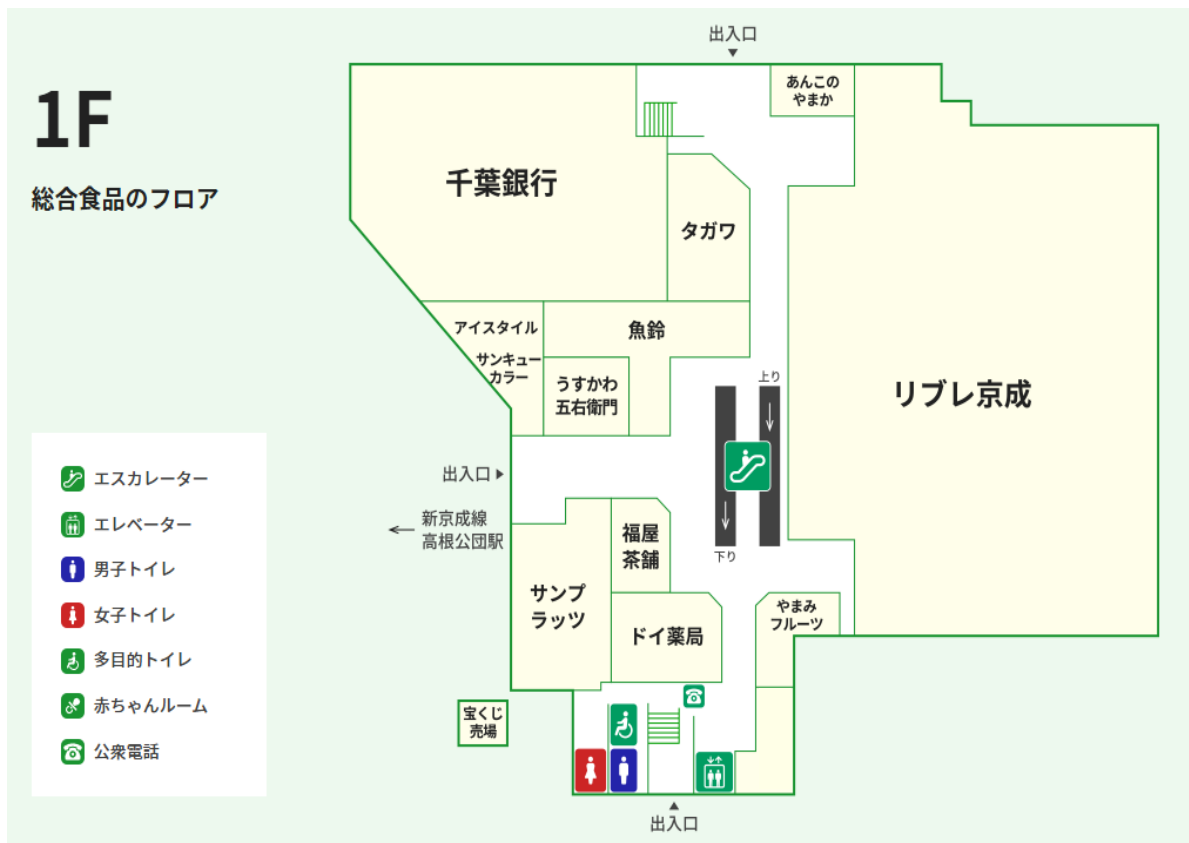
1F

総合食品のフロア

出入口

あんこの やまか

千葉銀行

タガワ

アイスタイル

魚鈴

サンキューカラー

うすかわ 五右衛門

上り

リブレ京成

出入口

新京成線 高根公団駅

福屋 茶舗

下り

サンプ ラッツ

ドイ薬局

やまみ フルーツ

宝くじ 売場

出入口

エスカレーター
エレベーター
男子トイレ
女子トイレ
多目的トイレ
赤ちゃんルーム
公衆電話